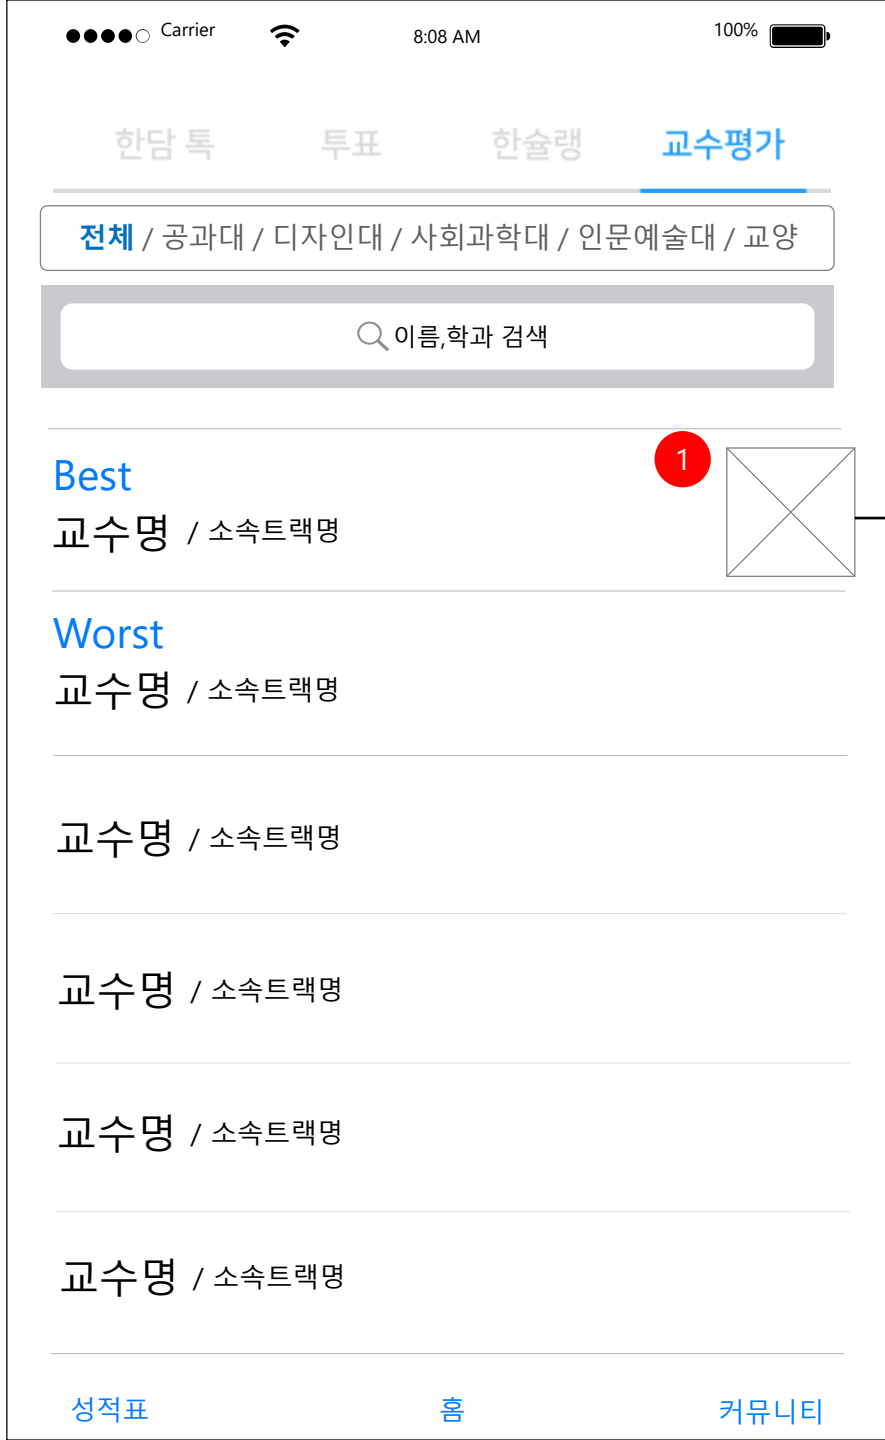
●●●●○ Carrier 8:08 AM 100%

한담 톡 투표 한슐랭 교수평가

전체 / 공과대 / 디자인대 / 사회과학대 / 인문예술대 / 교양

이름,학과 검색

Best
교수명 / 소속트랙명

1

Worst
교수명 / 소속트랙명

교수명 / 소속트랙명

교수명 / 소속트랙명

교수명 / 소속트랙명

교수명 / 소속트랙명

성적표 홈 커뮤니티